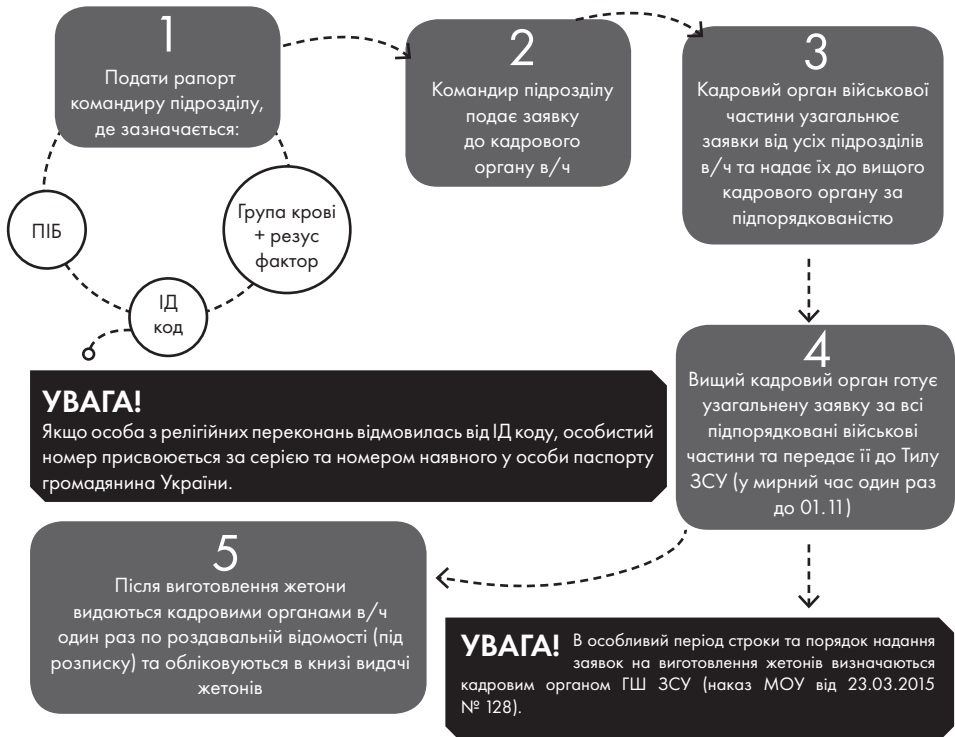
1
Подати рапорт командиру підрозділу, де зазначається:

ПІБ

ІД код

Група крові + резус фактор

2
Командир підрозділу подає заявку до кадрового органу в/ч

3
Кадровий орган військової частини узагальнює заявки від усіх підрозділів в/ч та надає їх до вищого кадрового органу за підпорядкованістю

УВАГА!
Якщо особа з релігійних переконань відмовилась від ІД коду, особистий номер присвоюється за серією та номером наявного у особи паспорту громадянина України.

4
Вищий кадровий орган готує узагальнену заявку за всі підпорядковані військові частини та передає її до Тилу ЗСУ (у мирний час один раз до 01.11)

5
Після виготовлення жетони видаються кадровими органами в/ч один раз по роздавальній відомості (під розписку) та обліковуються в книзі видачі жетонів

УВАГА! В особливий період строки та порядок надання заявок на виготовлення жетонів визначаються кадровим органом ГШ ЗСУ (наказ МОУ від 23.03.2015 № 128).